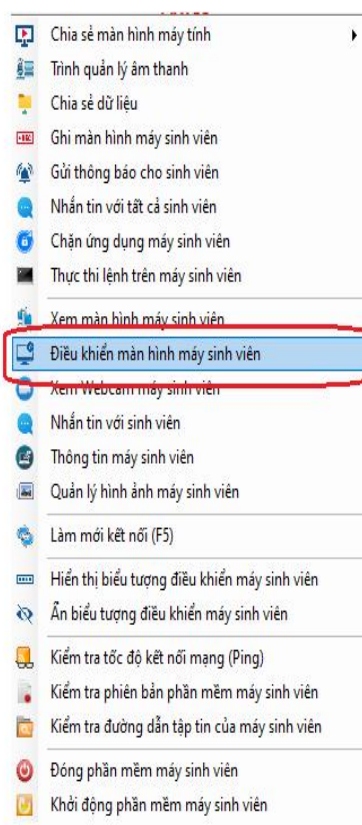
Chia sẻ màn hình máy tính
Trình quản lý âm thanh
Chia sẻ dữ liệu
Ghi màn hình máy sinh viên
Gửi thông báo cho sinh viên
Nhắn tin với tất cả sinh viên
Chặn ứng dụng máy sinh viên
Thực thi lệnh trên máy sinh viên
Xem màn hình máy sinh viên
Điều khiển màn hình máy sinh viên
Xem Webcam máy sinh viên
Nhắn tin với sinh viên
Thông tin máy sinh viên
Quản lý hình ảnh máy sinh viên
Làm mới kết nối (F5)
Hiển thị biểu tượng điều khiển máy sinh viên
Ẩn biểu tượng điều khiển máy sinh viên
Kiểm tra tốc độ kết nối mạng (Ping)
Kiểm tra phiên bản phần mềm máy sinh viên
Kiểm tra đường dẫn tập tin của máy sinh viên
Đóng phần mềm máy sinh viên
Khởi động phần mềm máy sinh viên